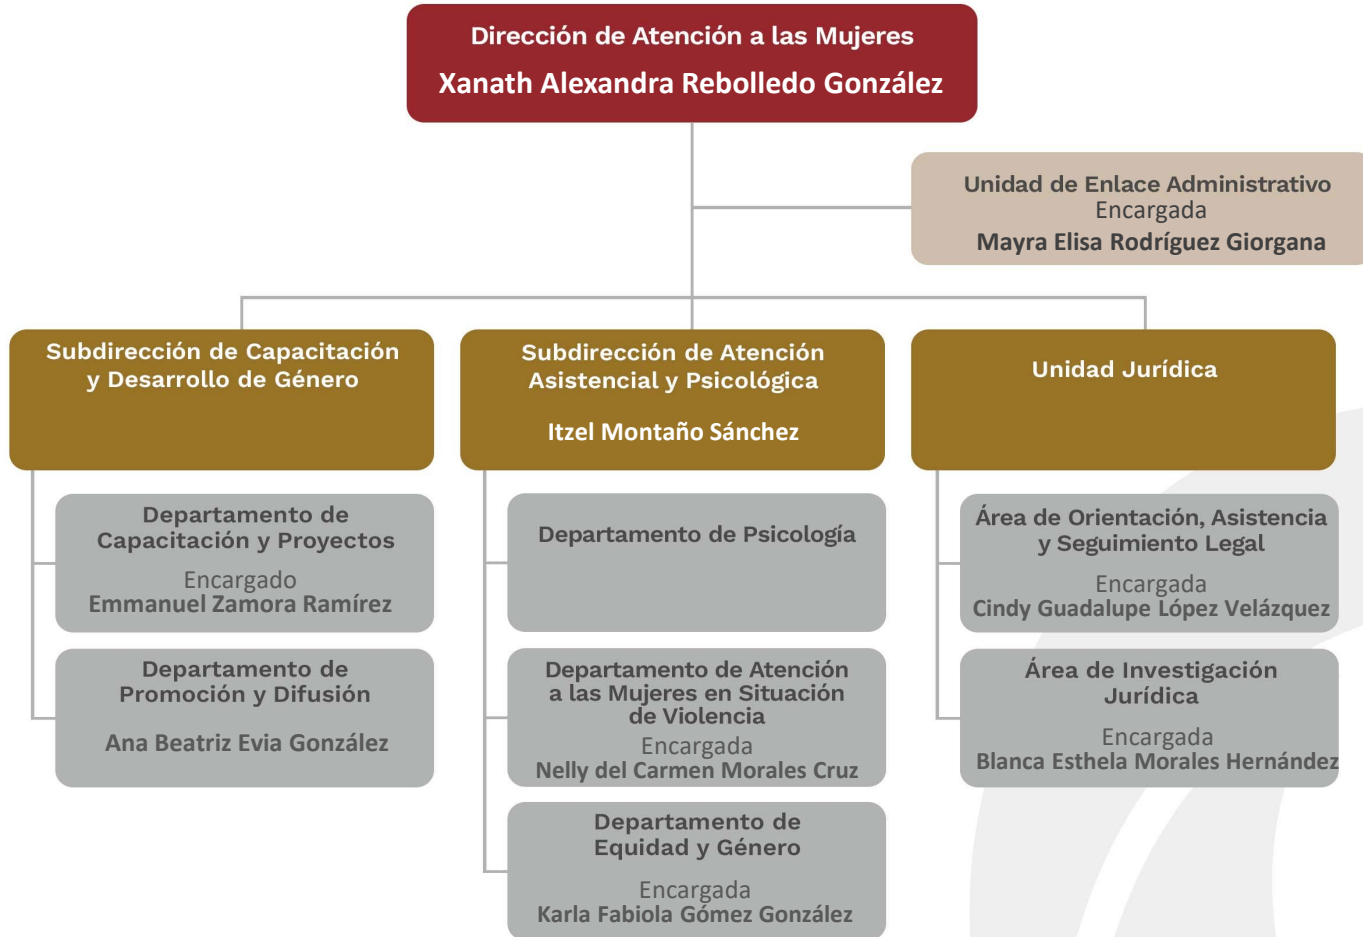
Dirección de Atención a las Mujeres
Xanath Alexandra Rebolledo González

Unidad de Enlace Administrativo
Encargada
Mayra Elisa Rodríguez Giorgana

Subdirección de Capacitación y Desarrollo de Género

Departamento de Capacitación y Proyectos
Encargado
Emmanuel Zamora Ramírez

Departamento de Promoción y Difusión
Ana Beatriz Evia González

Subdirección de Atención Asistencial y Psicológica
Itzel Montaño Sánchez

Departamento de Psicología

Departamento de Atención a las Mujeres en Situación de Violencia
Encargada
Nelly del Carmen Morales Cruz

Departamento de Equidad y Género
Encargada
Karla Fabiola Gómez González

Unidad Jurídica

Área de Orientación, Asistencia y Seguimiento Legal
Encargada
Cindy Guadalupe López Velázquez

Área de Investigación Jurídica
Encargada
Blanca Esthela Morales Hernández